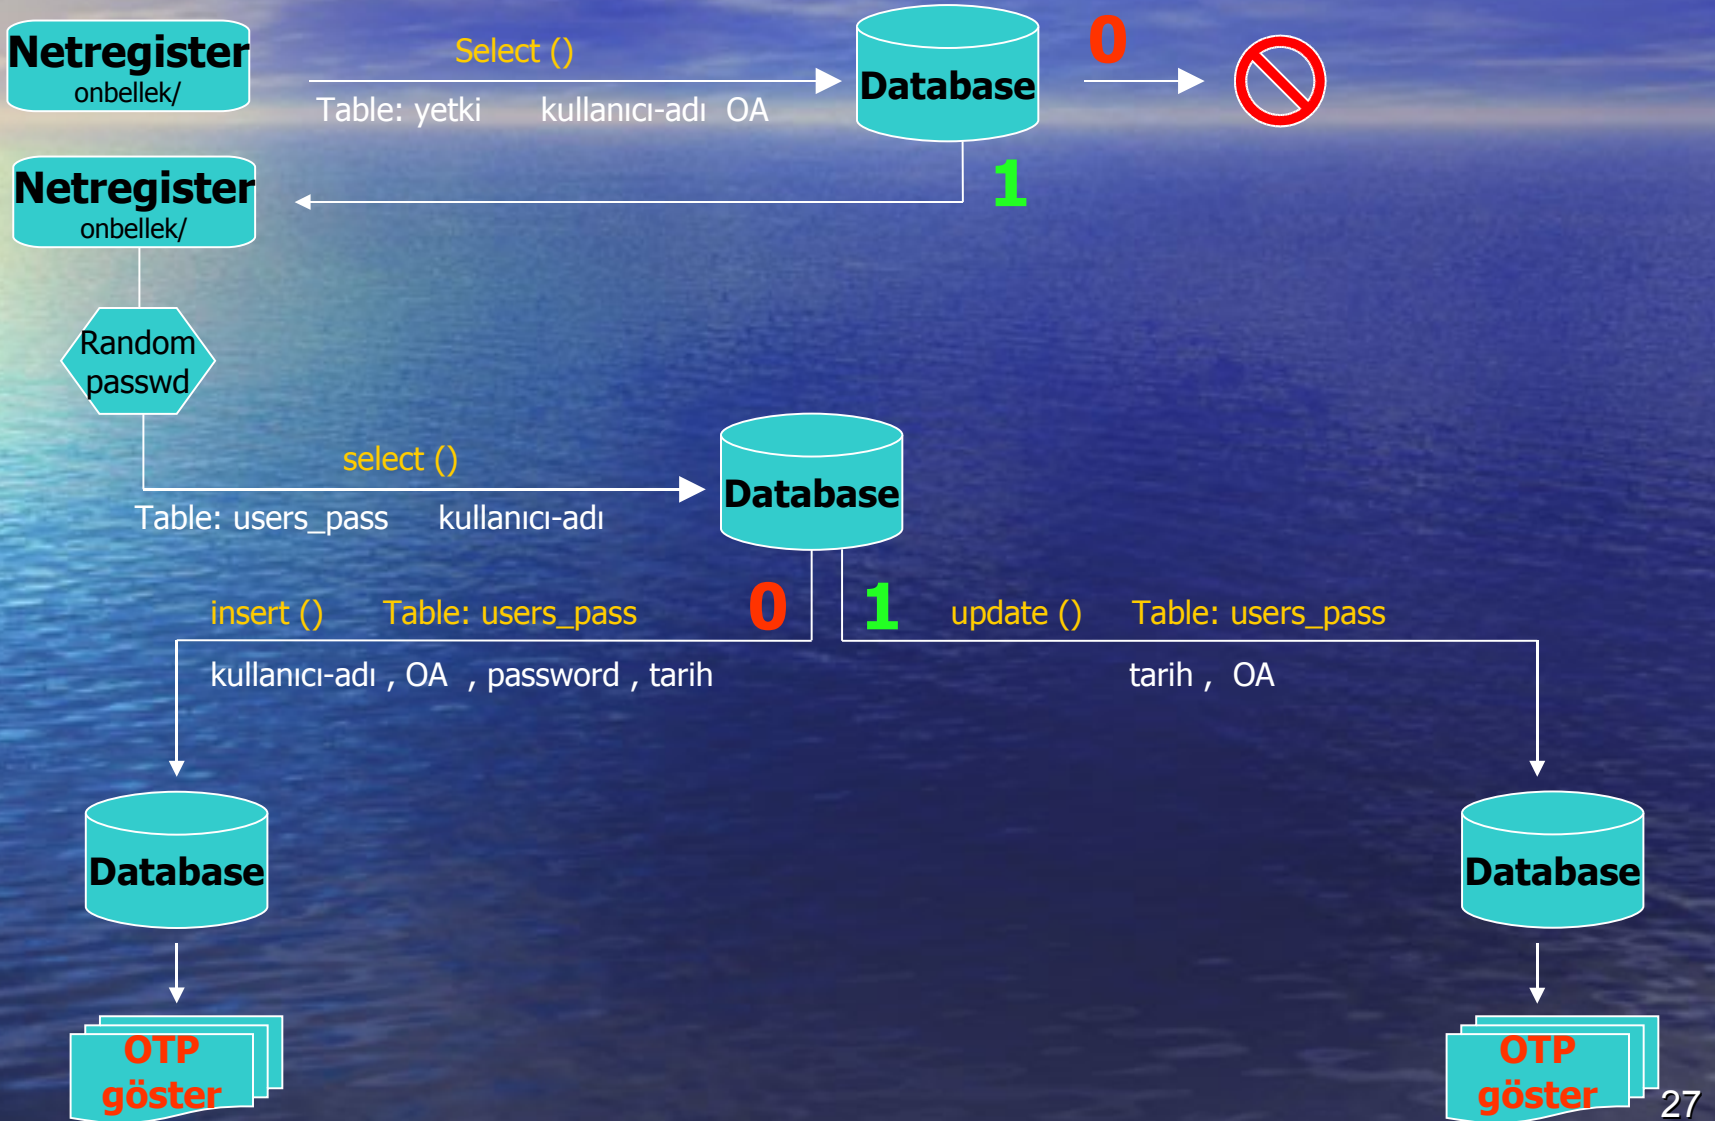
Netregister
onbellek/

Select ()

Table: yetki kullanıcı-adı OA

Database

0

1

Netregister
onbellek/

Random passwd

select ()

Table: users_pass kullanıcı-adı

Database

insert () Table: users_pass

0

1

update () Table: users_pass

kullanıcı-adı , OA , password , tarih

tarih , OA

Database

Database

OTP göster

OTP göster

27